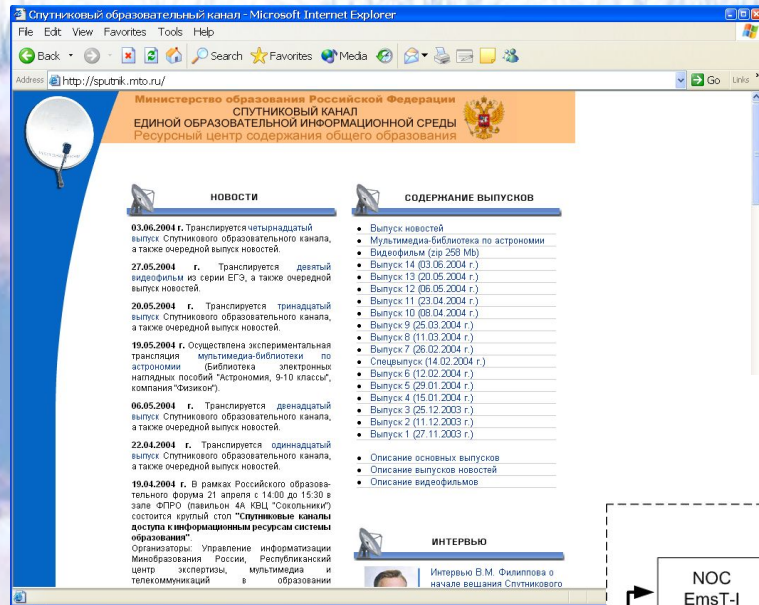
Спутниковый образовательный канал - Microsoft Internet Explorer

File Edit View Favorites Tools Help

Back Search Favorites Media

Address http://sputnik.mto.ru/ Go Links

Министерство образования Российской Федерации
СПУТНИКОВЫЙ КАНАЛ
ЕДИНОЙ ОБРАЗОВАТЕЛЬНОЙ ИНФОРМАЦИОННОЙ СРЕДЫ
Ресурсный центр содержания общего образования

НОВОСТИ

03.06.2004 г. Транслируется четырнадцатый выпуск Спутникового образовательного канала, а также очередной выпуск новостей.

27.05.2004 г. Транслируется девятый видеофильм из серии ЕГЭ, а также очередной выпуск новостей.

20.05.2004 г. Транслируется тринадцатый выпуск Спутникового образовательного канала, а также очередной выпуск новостей.

19.05.2004 г. Осуществлена экспериментальная трансляция мультимедиа-библиотеки по астрономии (Библиотека электронных наглядных пособий "Астрономия, 9-10 классы", компания "Физикон").

06.05.2004 г. Транслируется двенадцатый выпуск Спутникового образовательного канала, а также очередной выпуск новостей.

22.04.2004 г. Транслируется одиннадцатый выпуск Спутникового образовательного канала, а также очередной выпуск новостей.

19.04.2004 г. В рамках Российского образовательного форума 21 апреля с 14:00 до 15:30 в зале ФПРО (павильон 4А КВЦ "Сокольники") состоится круглый стол "Спутниковые каналы доступа к информационным ресурсам системы образования".
Организаторы: Управление информатизации Минобразования России, Республиканский центр экспертизы, мультимедиа и телекоммуникаций в образовании

СОДЕРЖАНИЕ ВЫПУСКОВ

- Выпуск новостей
- Мультимедиа-библиотека по астрономии
- Видеофильм (zip 258 Mb)
- Выпуск 14 (03.06.2004 г.)
- Выпуск 13 (20.05.2004 г.)
- Выпуск 12 (06.05.2004 г.)
- Выпуск 11 (23.04.2004 г.)
- Выпуск 10 (08.04.2004 г.)
- Выпуск 9 (25.03.2004 г.)
- Выпуск 8 (11.03.2004 г.)
- Выпуск 7 (26.02.2004 г.)
- Спецвыпуск (14.02.2004 г.)
- Выпуск 6 (12.02.2004 г.)
- Выпуск 5 (29.01.2004 г.)
- Выпуск 4 (15.01.2004 г.)
- Выпуск 3 (25.12.2003 г.)
- Выпуск 2 (11.12.2003 г.)
- Выпуск 1 (27.11.2003 г.)

- Описание основных выпусков
- Описание выпусков новостей
- Описание видеофильмов

ИНТЕРВЬЮ

Интервью В.М. Филиппова о начале вещания Спутникового

NOC
EmsT-I